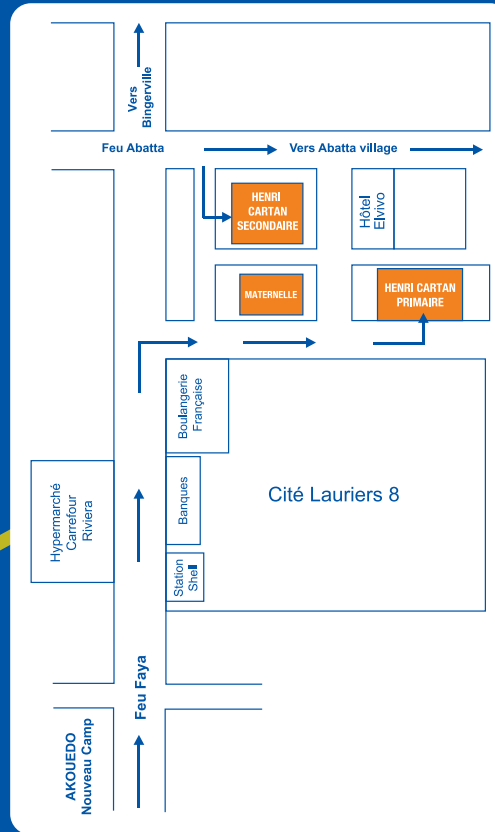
Vers Bingerville

Feu Abatta

Vers Abatta village

HENRI CARTAN SECONDAIRE

Hôtel Elvivo

MATERNELLE

HENRI CARTAN PRIMAIRE

Boulangerie Française

Cité Lauriers 8

Hypermarché Carrefour Riviera

Banques

Station Shell

Feu Faya

AKOUEDO Nouveau Camp